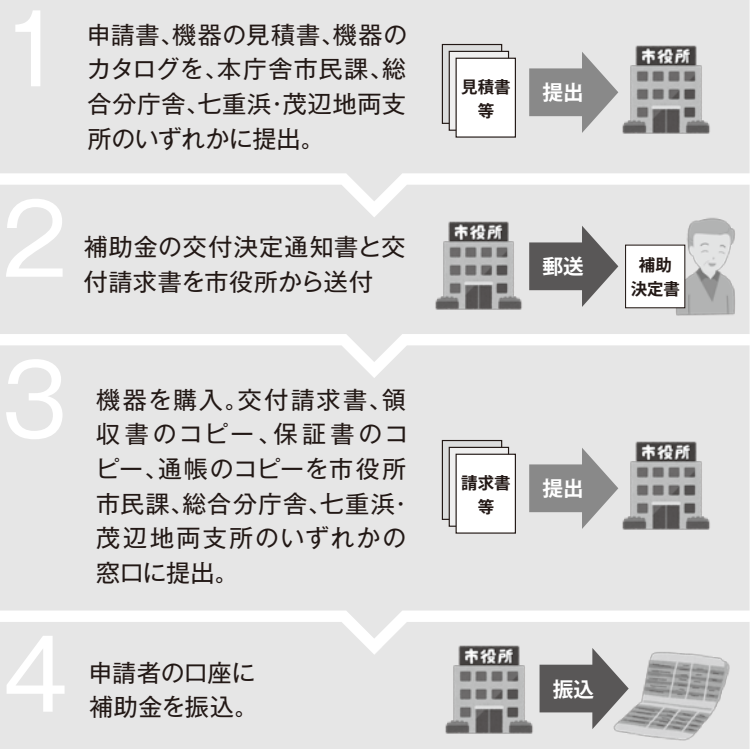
1
申請書、機器の見積書、機器のカタログを、本庁舎市民課、総合分庁舎、七重浜・茂辺地両支所のいずれかに提出。

見積書等

提出

市役所

2
補助金の交付決定通知書と交付請求書を市役所から送付

市役所

郵送

補助決定書

3
機器を購入。交付請求書、領収書のコピー、保証書のコピー、通帳のコピーを市役所市民課、総合分庁舎、七重浜・茂辺地両支所のいずれかの窓口に提出。

請求書等

提出

市役所

4
申請者の口座に補助金を振込。

市役所

振込